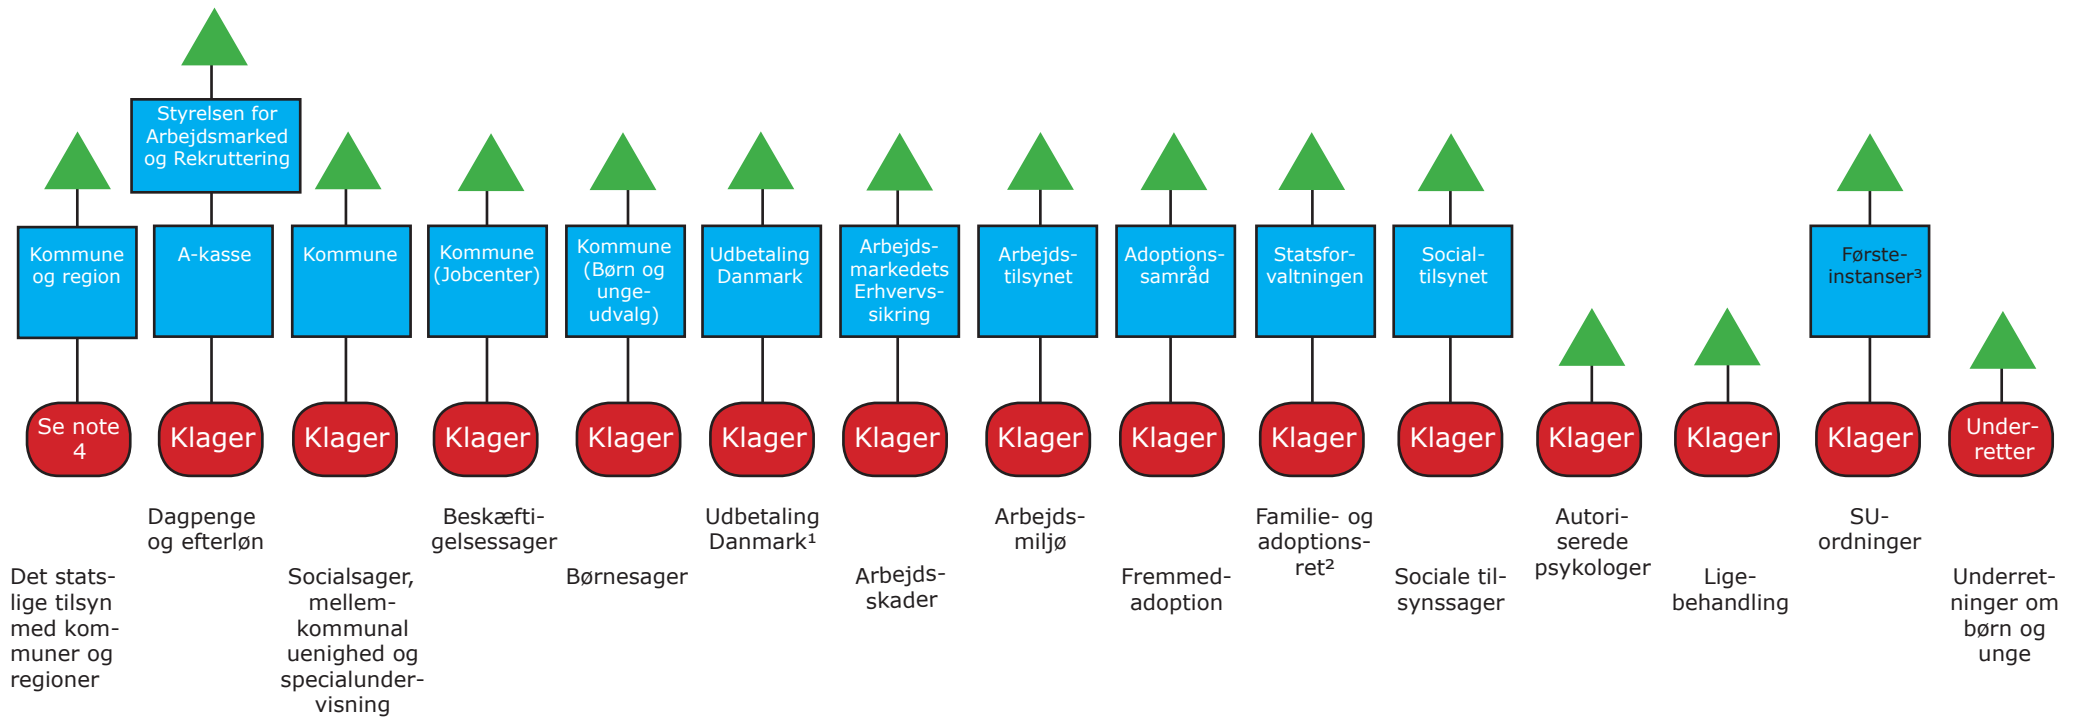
Styrelsen for Arbejdsmarked og Rekruttering

Kommune og region

A-kasse

Kommune

Kommune (Jobcenter)

Kommune (Børn og unge-udvalg)

Udbetaling Danmark

Arbejdsmarkedets Erhvervssikring

Arbejdstilsynet

Adoptionssamråd

Statsforvaltningen

Socialtilsynet

Førsteinstanser³

Se note 4

Klager

Klager

Klager

Klager

Klager

Klager

Klager

Klager

Klager

Klager

Klager

Klager

Klager

Underretter

Det statslige tilsyn med kommuner og regioner

Dagpenge og efterløn

Socialsager, mellemkommunal uenighed og specialundervisning

Beskæftigelsessager

Børnesager

Udbetaling Danmark¹

Arbejdsskader

Arbejdsmiljø

Fremmedadoption

Familie- og adoptionsret²

Sociale tilsynssager

Autoriserede psykologer

Ligebehandling

SU-ordninger

Underretninger om børn og unge